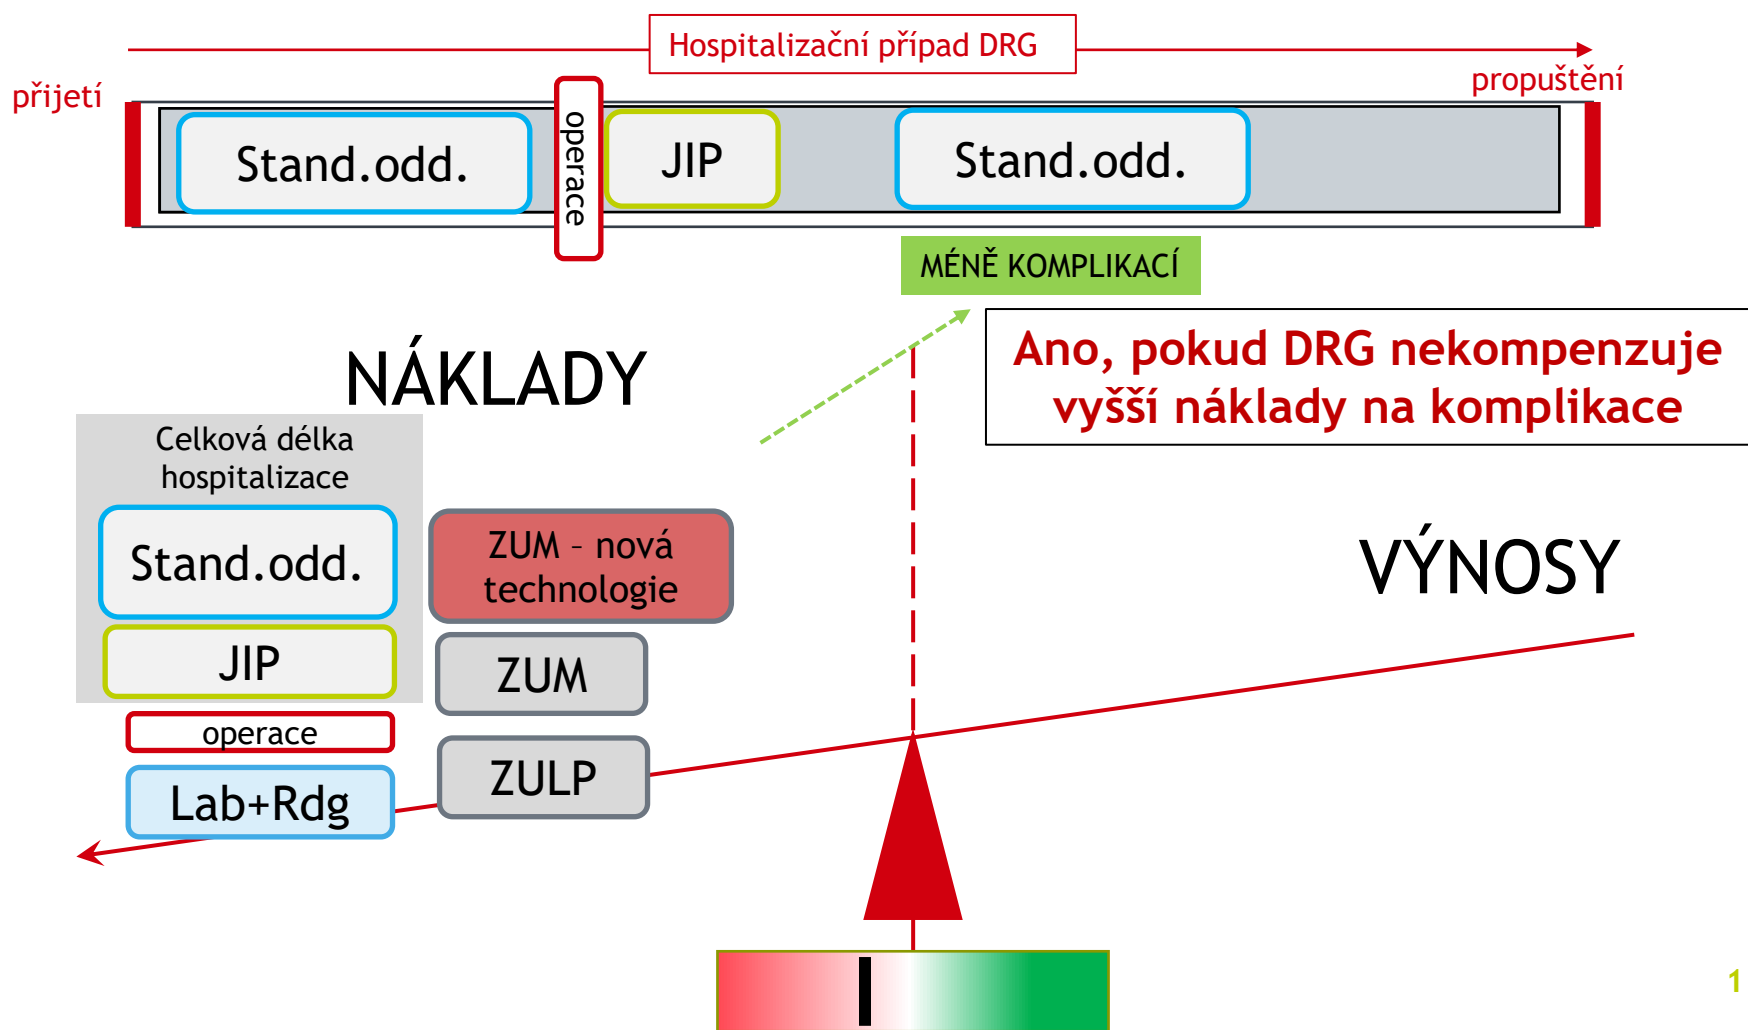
Hospitalizační případ DRG

přijetí

propuštění

Stand.odd.

operace

JIP

Stand.odd.

MÉNĚ KOMPLIKACÍ

NÁKLADY

Ano, pokud DRG nekompenzuje vyšší náklady na komplikace

Celková délka hospitalizace

Stand.odd.

JIP

ZUM – nová technologie

ZUM

operace

ZULP

Lab+Rdg

VÝNOSY

1